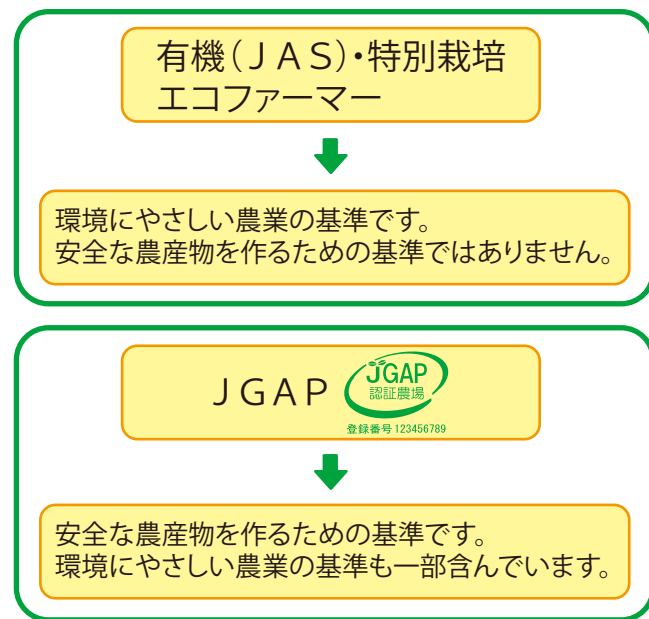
有機（ＪＡＳ）・特別栽培
エコファーマー

環境にやさしい農業の基準です。
安全な農産物を作るための基準ではありません。

ＪＧＡＰ

JGAP
認証農場
登録番号 123456789

安全な農産物を作るための基準です。
環境にやさしい農業の基準も一部含んでいます。